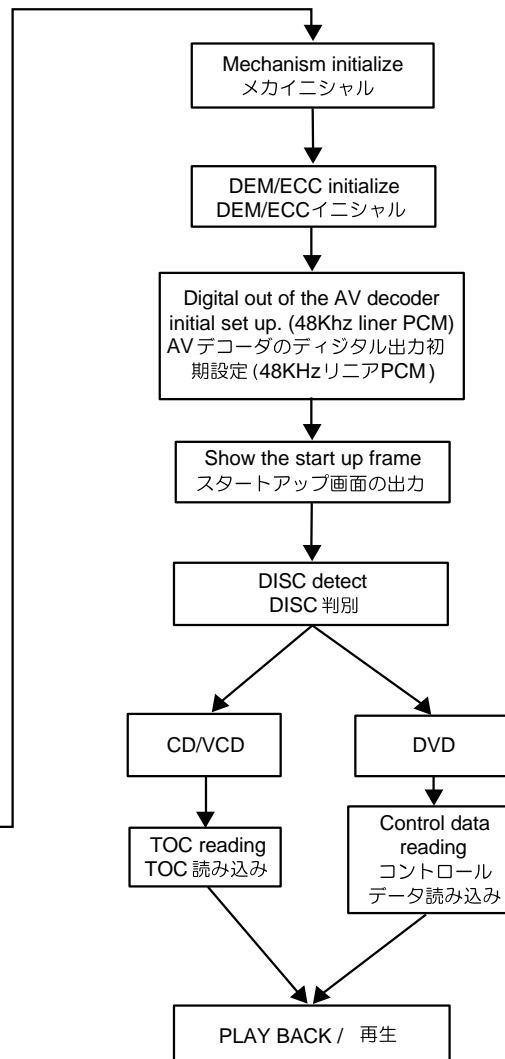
Mechanism initialize
メカイニシャル

DEM/ECC initialize
DEM/ECCイニシャル

Digital out of the AV decoder initial set up. (48Khz liner PCM)
AVデコーダのディジタル出力初期設定 (48KHzリニアPCM)

Show the start up frame
スタートアップ画面の出力

DISC detect
DISC 判別

CD/VCD

DVD

TOC reading
TOC 読み込み

Control data reading
コントロール
データ読み込み

PLAY BACK / 再生